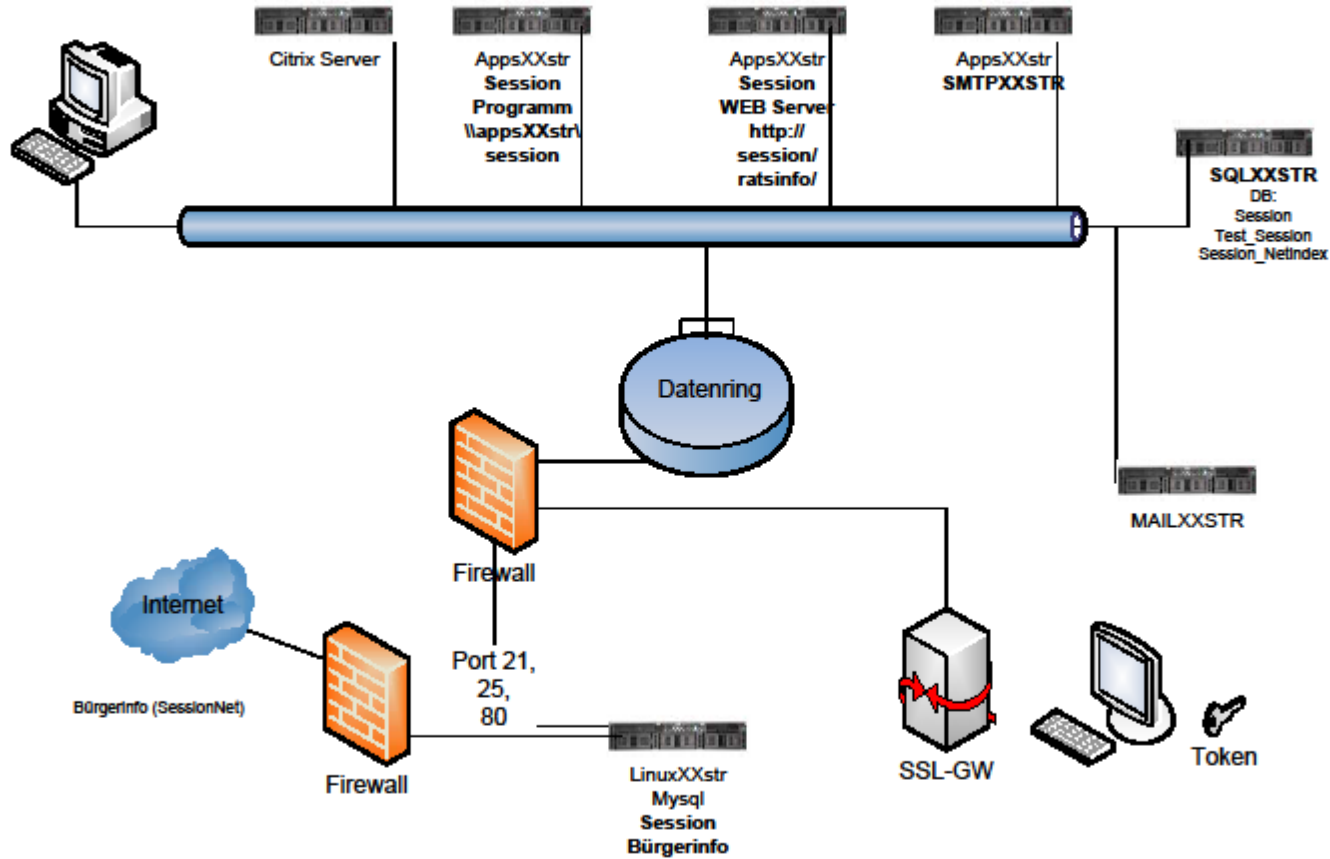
Citrix Server

AppsXXstr
Session
Programm
\\appsXXstr\
session

AppsXXstr
Session
WEB Server
http://
session/
ratsinfo/

AppsXXstr
SMTPXXSTR

SQLXXSTR
DB:
Session
Test_Session
Session_NetIndex

Datenring

MAILXXSTR

Firewall

Internet

Bürgerinfo (SessionNet)

Port 21,
25,
80

Firewall

LinuxXXstr
Mysql
Session
Bürgerinfo

SSL-GW

Token